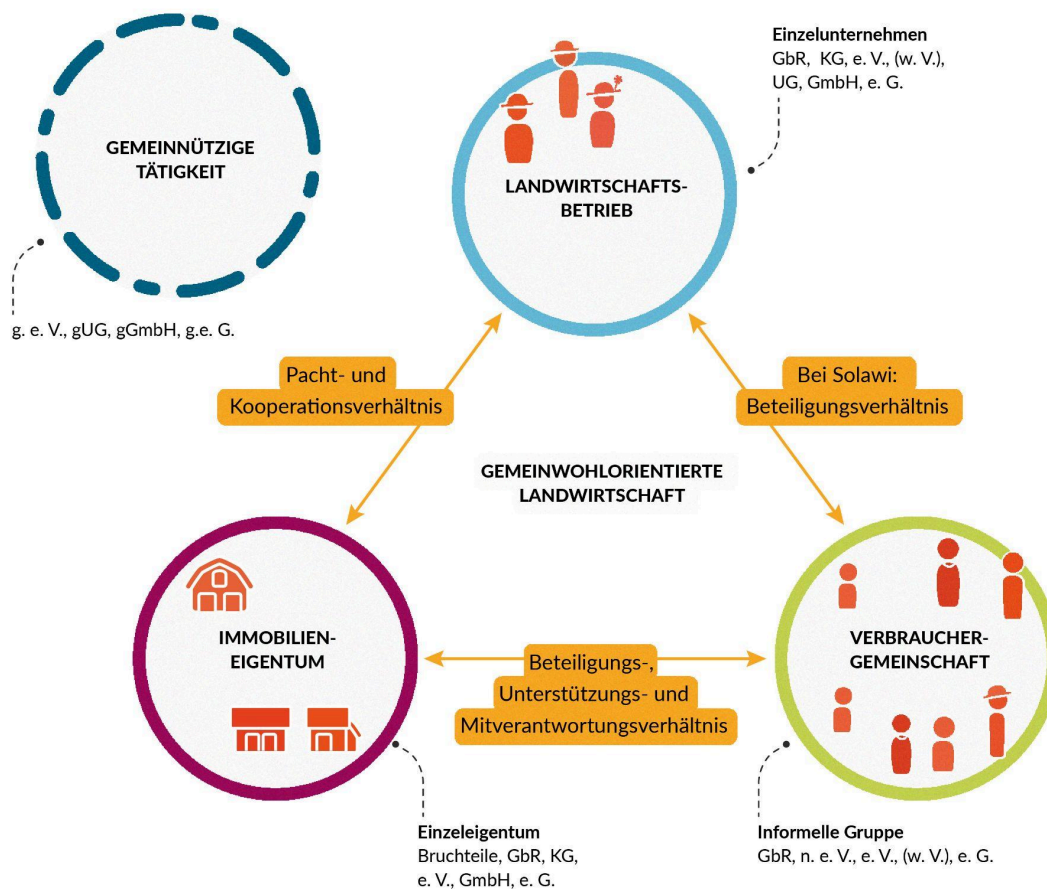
GEMEINNÜTZIGE TÄTIGKEIT

g. e. V., gUG, gGmbH, g.e. G.

Einzelunternehmen
GbR, KG, e. V., (w. V.), UG, GmbH, e. G.

LANDWIRTSCHAFTS-BETRIEB

Pacht- und Kooperationsverhältnis

Bei Solawi: Beteiligungsverhältnis

GEMEINWOHLORIENTIERTE LANDWIRTSCHAFT

IMMOBILIEN-EIGENTUM

Beteiligungs-, Unterstützungs- und Mitverantwortungsverhältnis

VERBRAUCHER-GEMEINSCHAFT

Einzeleigentum
Bruchteile, GbR, KG, e. V., GmbH, e. G.

Informelle Gruppe
GbR, n. e. V., e. V., (w. V.), e. G.